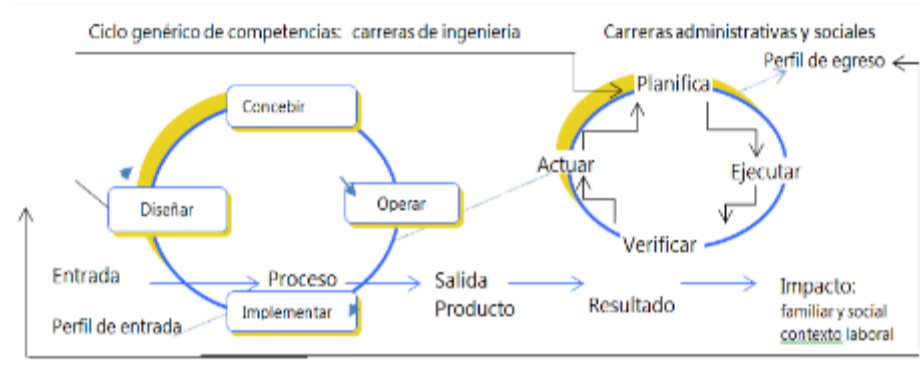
Ciclo genérico de competencias: carreras de ingeniería

Carreras administrativas y sociales

Perfil de egreso

Concebir

Diseñar

Operar

Implementar

Planifica

Actuar

Ejecutar

Verificar

Entrada

Proceso

Salida
Producto

Resultado

Impacto:
familiar y social
contexto laboral

Perfil de entrada